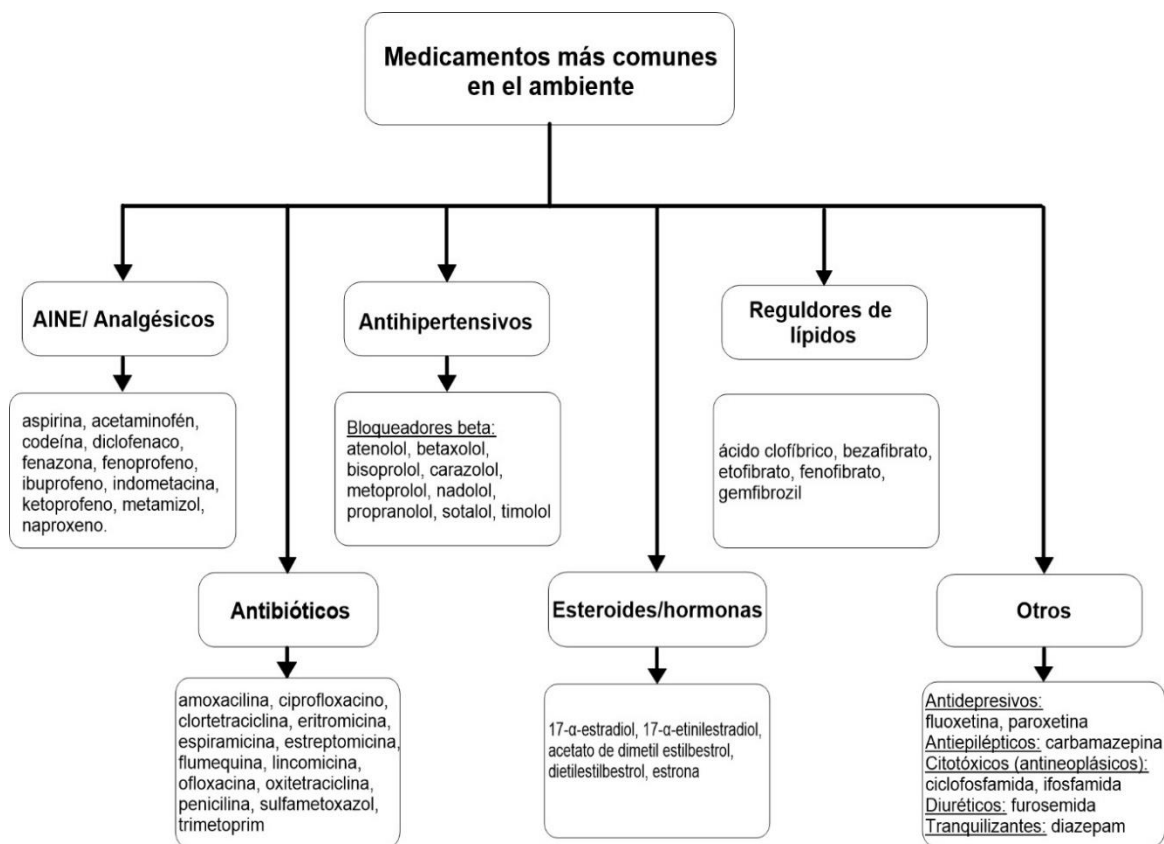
Medicamentos más comunes en el ambiente

AINE/ Analgésicos

aspirina, acetaminofén, codeína, diclofenaco, fenazona, fenoprofeno, ibuprofeno, indometacina, ketoprofeno, metamizol, naproxeno.

Antihipertensivos

Bloqueadores beta:
atenolol, betaxolol, bisoprolol, carazolol, metoprolol, nadolol, propranolol, sotalol, timolol

Reguldores de lípidos

ácido clofíbrico, bezafibrato, etofibrato, fenofibrato, gemfibrozil

Antibióticos

amoxacilina, ciprofloxacino, clortetraciclina, eritromicina, espiramicina, estreptomicina, flumequina, lincomicina, ofloxacina, oxitetraciclina, penicilina, sulfametoxazol, trimetoprim

Esteroides/hormonas

17-α-estradiol, 17-α-etinilestradiol, acetato de dimetil estilbestrol, dietilestilbestrol, estrona

Otros

Antidepresivos:
fluoxetina, paroxetina
Antiepilépticos: carbamazepina
Citotóxicos (antineoplásicos):
ciclofosfamida, ifosfamida
Diuréticos: furosemida
Tranquilizantes: diazepam